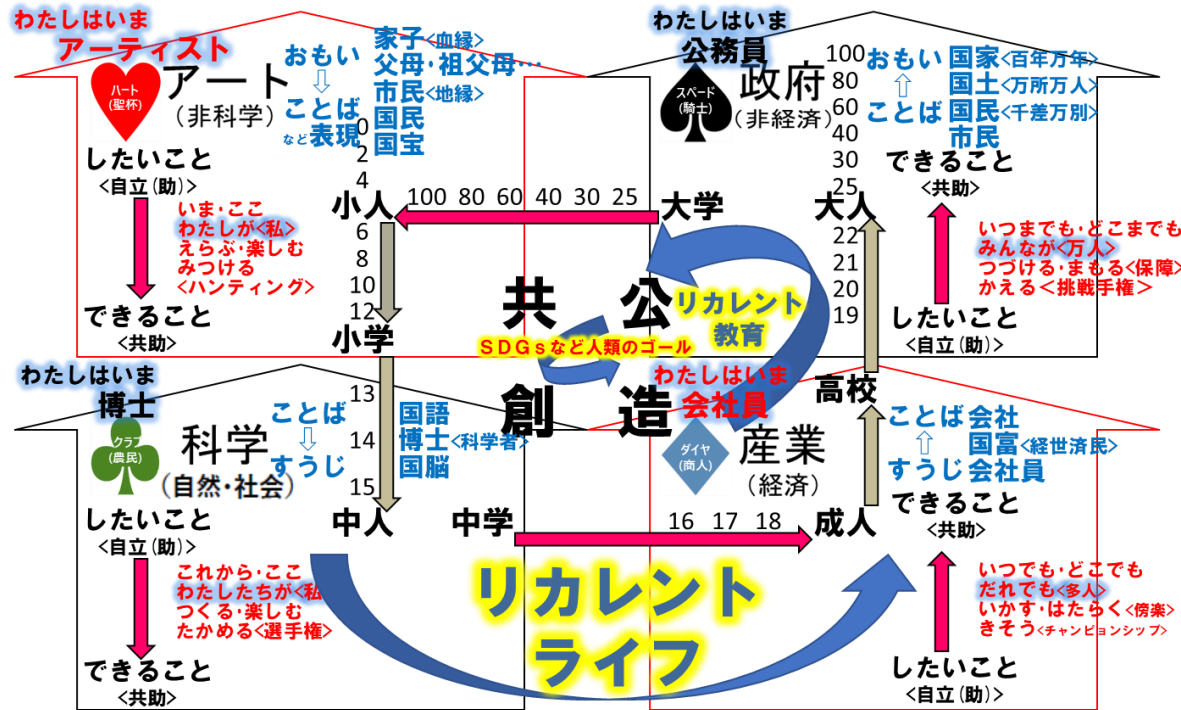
わたしはいま
アーティスト
ハート（聖杯）
アート
（非科学）
おもい
⇩
ことば
など表現
家子<血縁>
父母・祖父母…
市民<地縁>
国民
国宝
したいこと
<自立(助)>
いま・ここ
わたしが<私>
えらぶ・楽しむ
みつける
<ハンティング>
できること
<共助>

わたしはいま
公務員
スペード（騎士）
政府
（非経済）
おもい
⇧
ことば
国家<百年万年>
国土<万所万人>
国民<千差万別>
市民
できること
<共助>
いつまでも・どこまでも
みんなが<万人>
つづける・まもる<保障>
かえる＜挑戦手権＞
したいこと
<自立(助)>

0
2
4
小人
6
8
10
12
小学
100 80 60 40 30 25
大学
大人
100
80
60
40
30
25
22
21
20
19
高校

共
公
創
造
リカレント
教育
ＳＤＧｓなど人類のゴール

わたしはいま
博士
クラブ（農民）
科学
（自然・社会）
ことば
⇩
すうじ
国語
博士<科学者>
国脳
13
14
15
中人
中学
したいこと
<自立(助)>
これから・ここ
わたしたちが<私
つくる・楽しむ
たかめる<選手権>
できること
<共助>

わたしはいま
会社員
ダイヤ（商人）
産業
（経済）
ことば
⇧
すうじ
会社
国富<経世済民>
会社員
できること
<共助>
16 17 18
成人
いつでも・どこでも
だれでも<多人>
いかす・はたらく<傍楽>
きそう<チャンピョンシップ>
したいこと
<自立(助)>

リカレント
ライフ